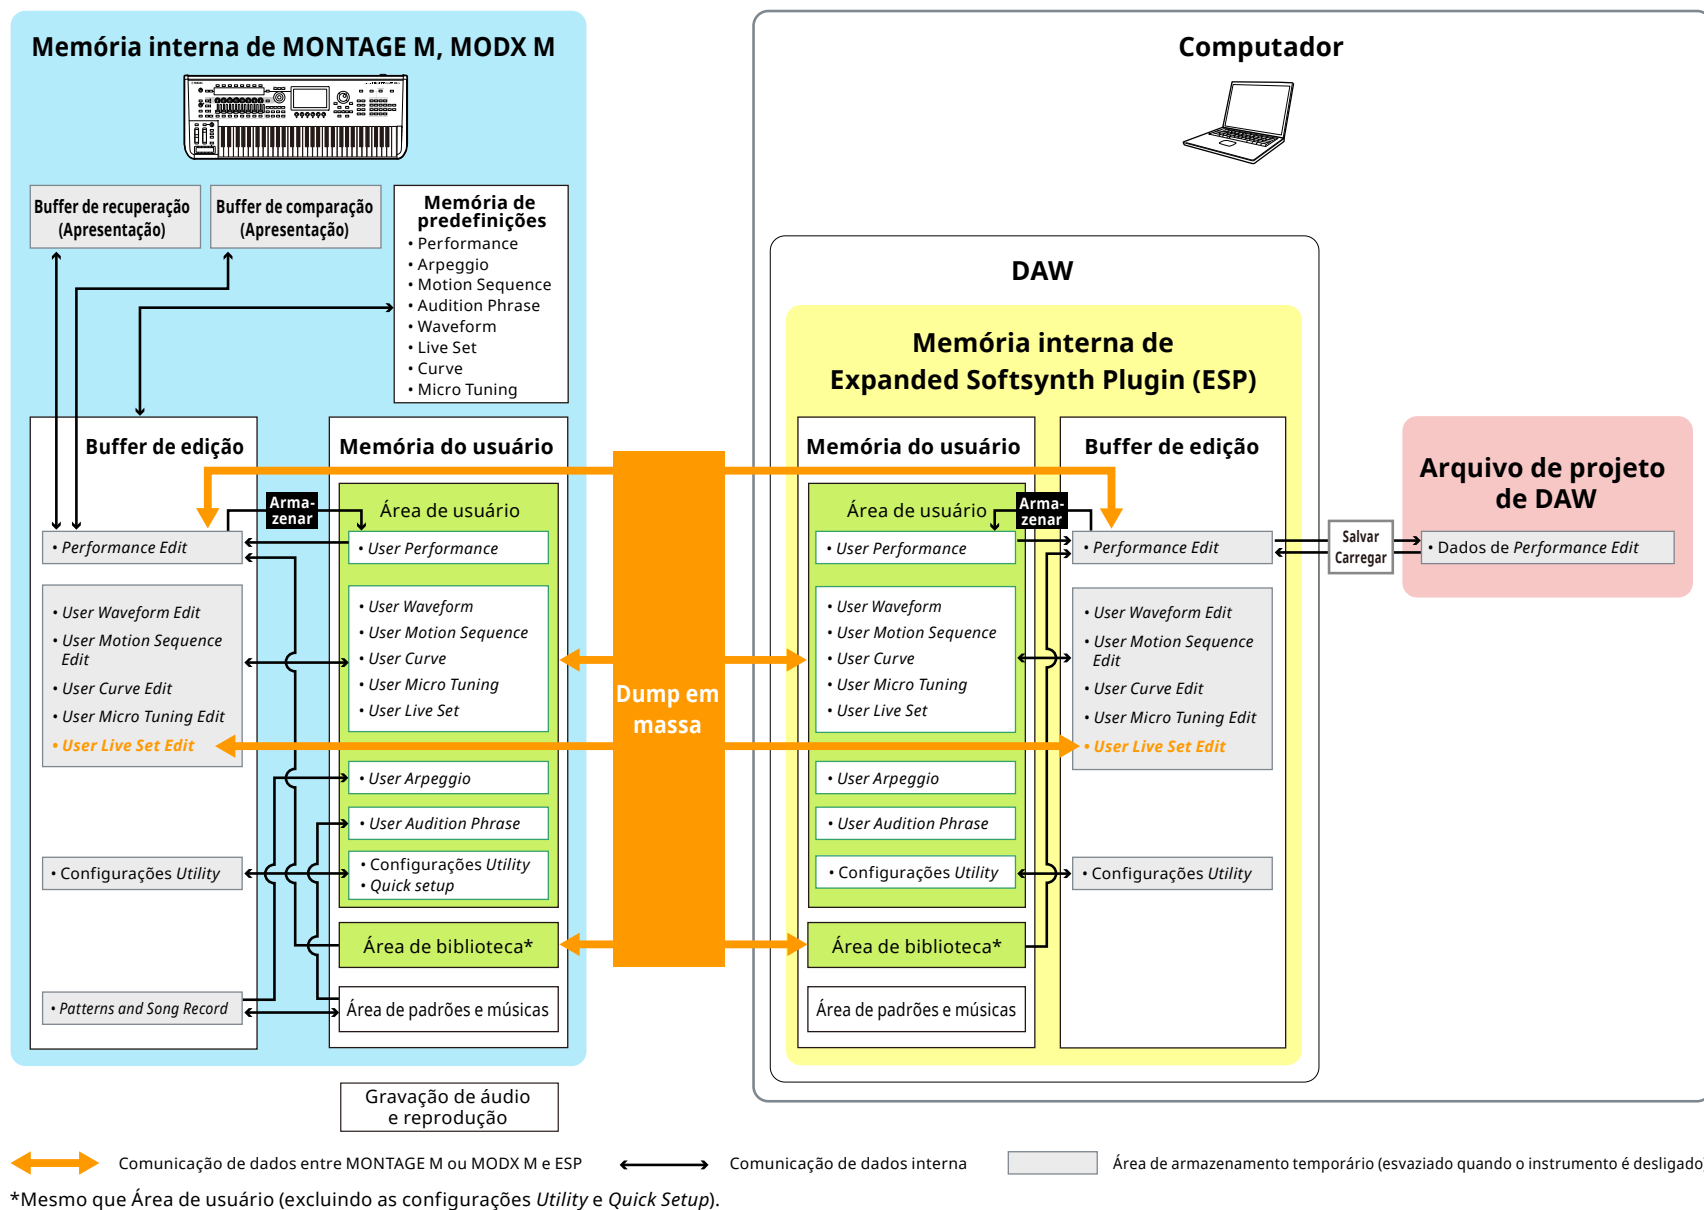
Memória interna de MONTAGE M, MODX M

Buffer de recuperação (Apresentação)

Buffer de comparação (Apresentação)

Memória de predefinições
• Performance
• Arpeggio
• Motion Sequence
• Audition Phrase
• Waveform
• Live Set
• Curve
• Micro Tuning

Buffer de edição

• Performance Edit

• User Waveform Edit
• User Motion Sequence Edit
• User Curve Edit
• User Micro Tuning Edit
• User Live Set Edit

• Configurações Utility

• Patterns and Song Record

Memória do usuário

Armazenar

Área de usuário

• User Performance

• User Waveform
• User Motion Sequence
• User Curve
• User Micro Tuning
• User Live Set

• User Arpeggio

• User Audition Phrase

• Configurações Utility
• Quick setup

Área de biblioteca*

Área de padrões e músicas

Gravação de áudio e reprodução

Dump em massa

Computador

DAW

Memória interna de Expanded Softsynth Plugin (ESP)

Memória do usuário

Área de usuário

Armazenar

• User Performance

• User Waveform
• User Motion Sequence
• User Curve
• User Micro Tuning
• User Live Set

• User Arpeggio

• User Audition Phrase

• Configurações Utility

Área de biblioteca*

Área de padrões e músicas

Buffer de edição

• Performance Edit

• User Waveform Edit
• User Motion Sequence Edit
• User Curve Edit
• User Micro Tuning Edit
• User Live Set Edit

• Configurações Utility

Salvar
Carregar

Arquivo de projeto de DAW

• Dados de Performance Edit

Comunicação de dados entre MONTAGE M ou MODX M e ESP

Comunicação de dados interna

Área de armazenamento temporário (esvaziado quando o instrumento é desligado

*Mesmo que Área de usuário (excluindo as configurações Utility e Quick Setup).